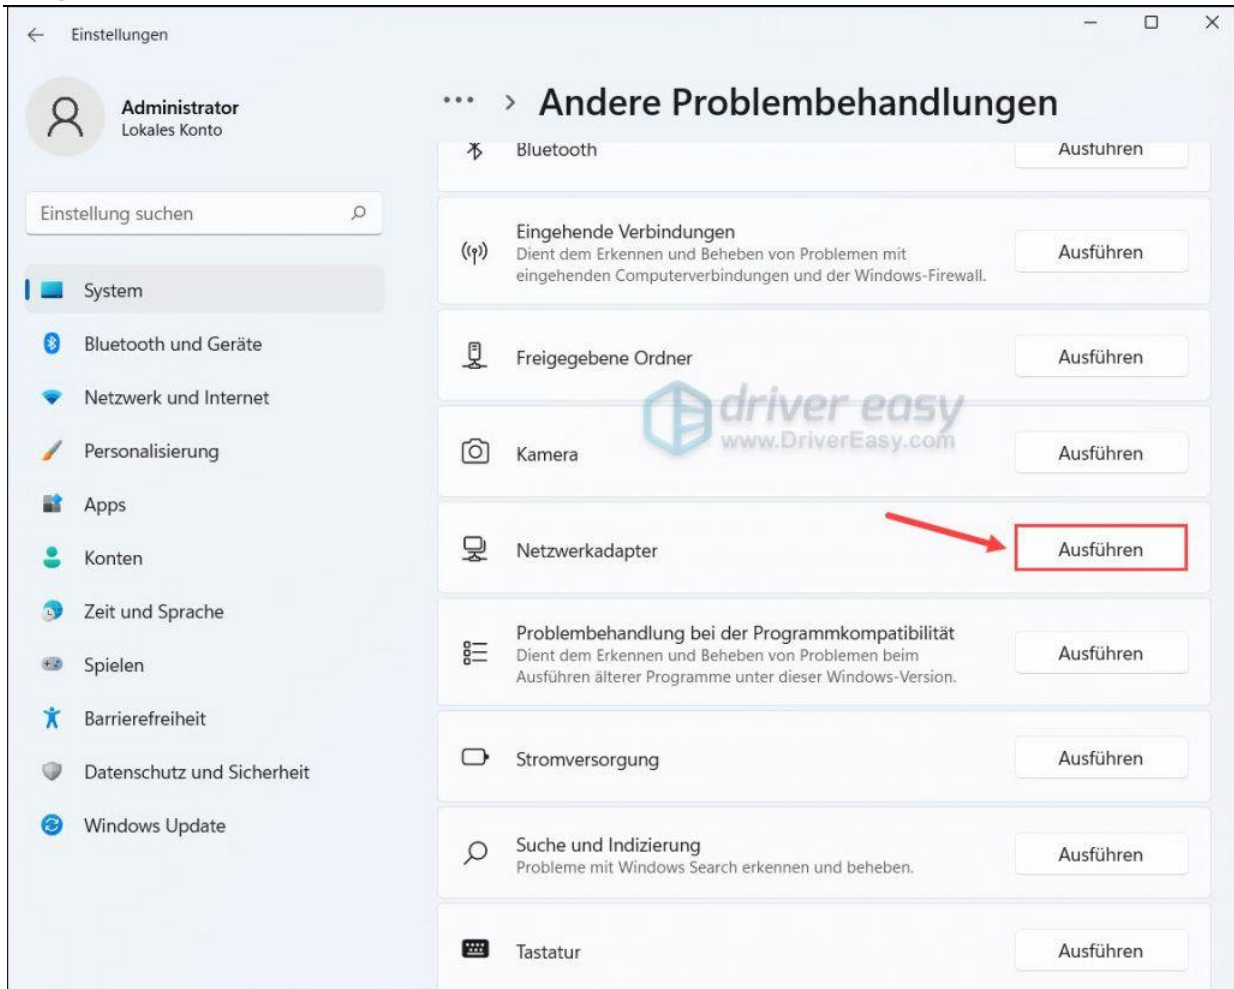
Einstellungen

Administrator
Lokales Konto

Einstellung suchen

System
Bluetooth und Geräte
Netzwerk und Internet
Personalisierung
Apps
Konten
Zeit und Sprache
Spielen
Barrierefreiheit
Datenschutz und Sicherheit
Windows Update

... > Andere Problembehandlungen

Bluetooth
Ausführen

Eingehende Verbindungen
Dient dem Erkennen und Beheben von Problemen mit eingehenden Computerverbindungen und der Windows-Firewall.
Ausführen

Freigegebene Ordner
Ausführen

driver easy
www.DriverEasy.com

Kamera
Ausführen

Netzwerkadapter
Ausführen

Problembehandlung bei der Programmkompatibilität
Dient dem Erkennen und Beheben von Problemen beim Ausführen älterer Programme unter dieser Windows-Version.
Ausführen

Stromversorgung
Ausführen

Suche und Indizierung
Probleme mit Windows Search erkennen und beheben.
Ausführen

Tastatur
Ausführen